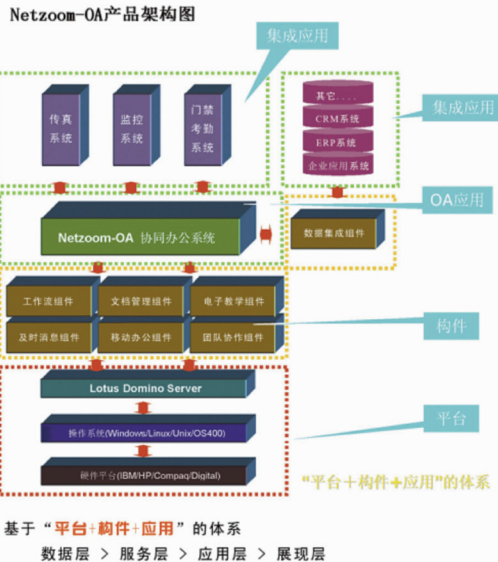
Netzoom-OA产品架构图

集成应用

传真系统

监控系统

门禁考勤系统

其它...

CRM系统

ERP系统

企业应用系统

集成应用

Netzoom-OA 协同办公系统

数据集成组件

OA应用

工作流组件

文档管理组件

电子教学组件

及时消息组件

移动办公组件

团队协作组件

构件

Lotus Domino Server

操作系统(Windows/Linux/Unix/OS400)

平台

硬件平台(IBM/HP/Compaq/Digital)

"平台+构件+应用"的体系

基于“平台+构件+应用”的体系

数据层 > 服务层 > 应用层 > 展现层